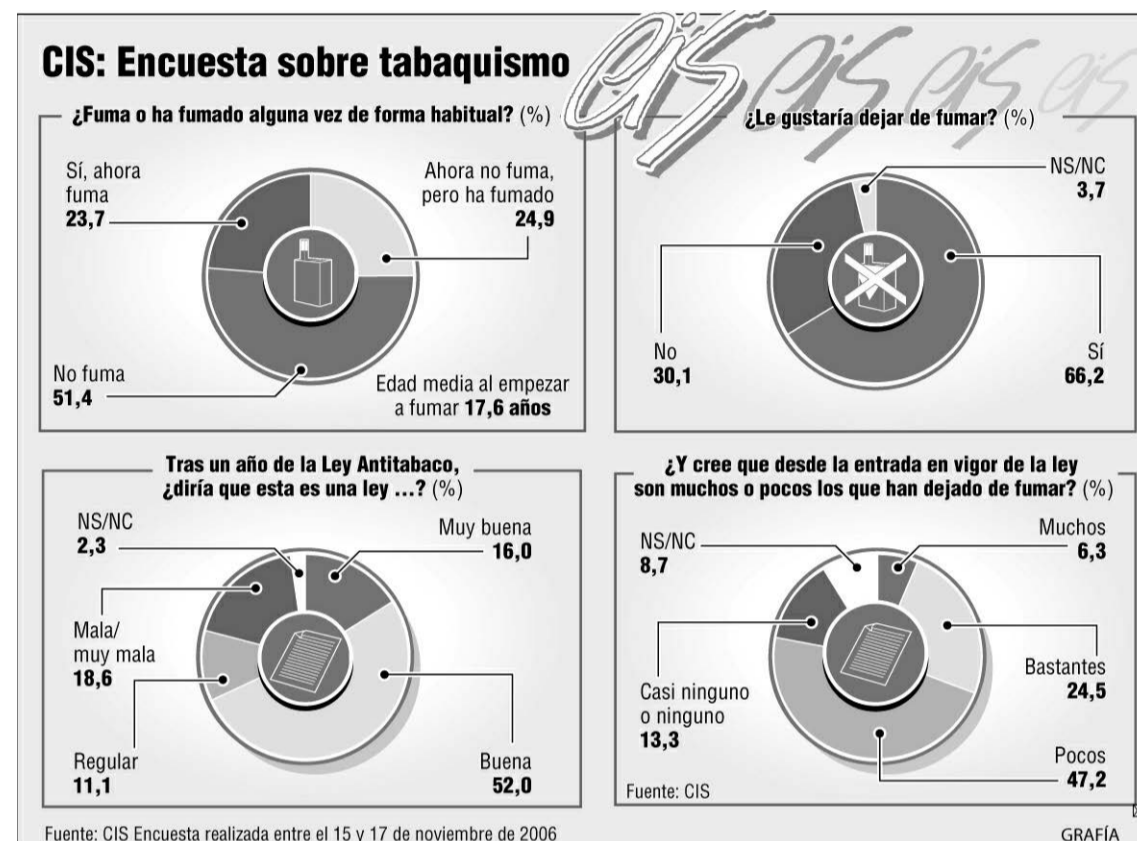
CIS: Encuesta sobre tabaquismo

cis cis cis cis

¿Fuma o ha fumado alguna vez de forma habitual? (%)

Sí, ahora fuma
23,7

Ahora no fuma, pero ha fumado
24,9

No fuma
51,4

Edad media al empezar a fumar 17,6 años

¿Le gustaría dejar de fumar? (%)

NS/NC
3,7

No
30,1

Sí
66,2

Tras un año de la Ley Antitabaco, ¿diría que esta es una ley ...? (%)

NS/NC
2,3

Muy buena
16,0

Mala/ muy mala
18,6

Regular
11,1

Buena
52,0

¿Y cree que desde la entrada en vigor de la ley son muchos o pocos los que han dejado de fumar? (%)

NS/NC
8,7

Muchos
6,3

Bastantes
24,5

Casi ninguno o ninguno
13,3

Pocos
47,2

Fuente: CIS

Fuente: CIS Encuesta realizada entre el 15 y 17 de noviembre de 2006

GRAFÍA